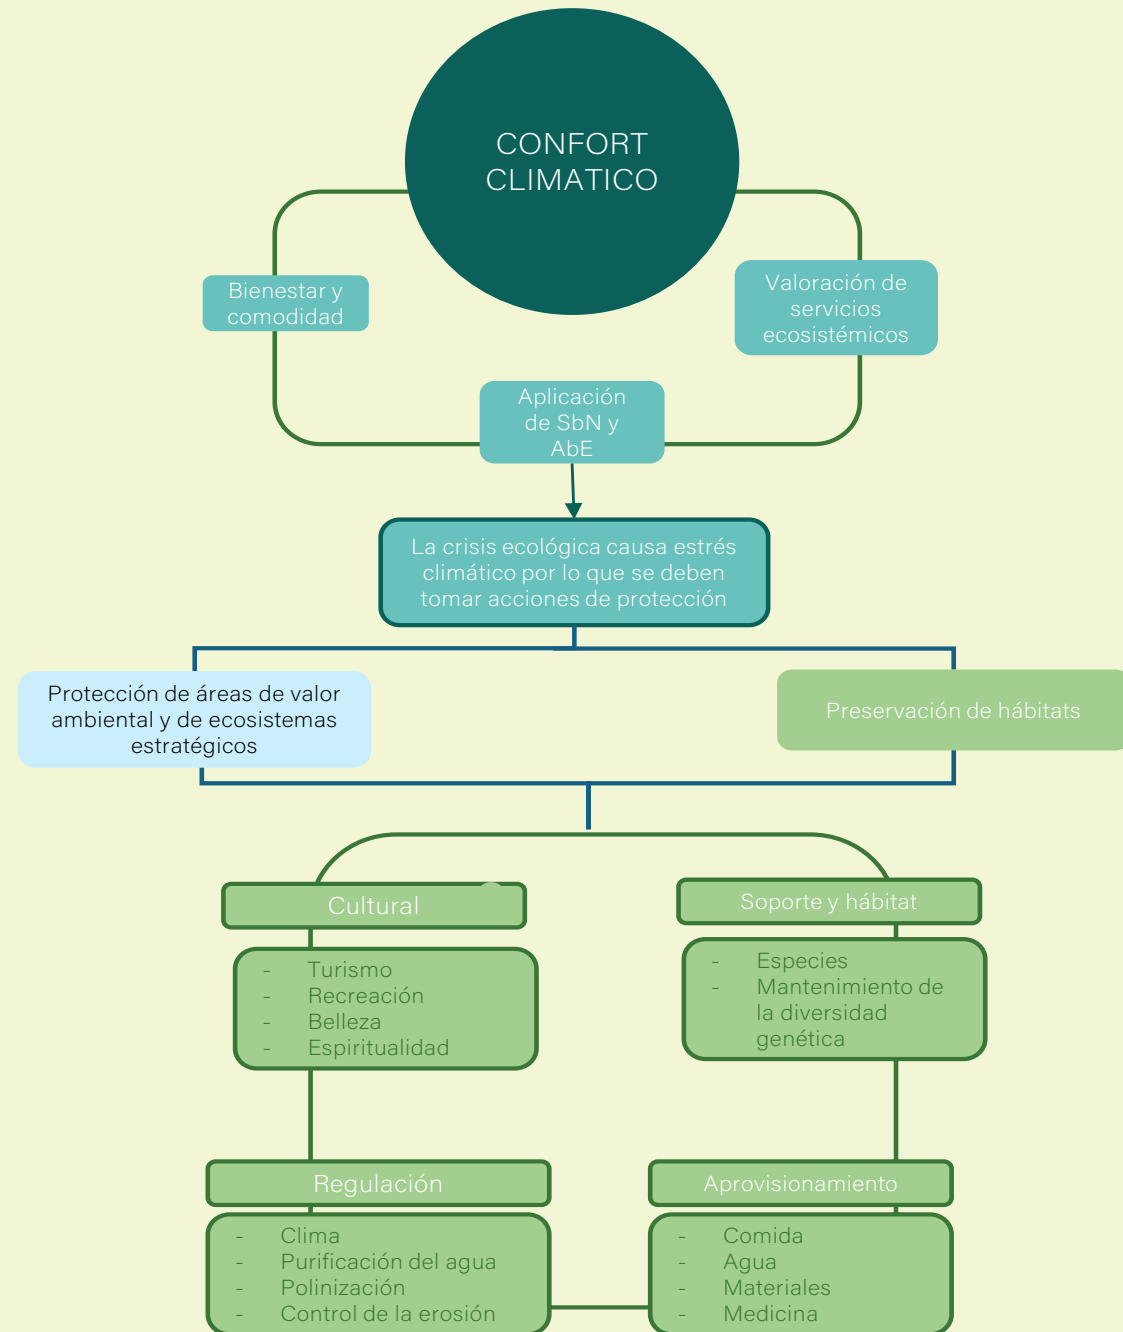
CONFORT CLIMATICO

Bienestar y comodidad

Valoración de servicios ecosistémicos

Aplicación de SbN y AbE

La crisis ecológica causa estrés climático por lo que se deben tomar acciones de protección

Protección de áreas de valor ambiental y de ecosistemas estratégicos

Preservación de hábitats

Cultural

- Turismo
- Recreación
- Belleza
- Espiritualidad

Soporte y hábitat

- Especies
- Mantenimiento de la diversidad genética

Regulación

- Clima
- Purificación del agua
- Polinización
- Control de la erosión

Aprovisionamiento

- Comida
- Agua
- Materiales
- Medicina